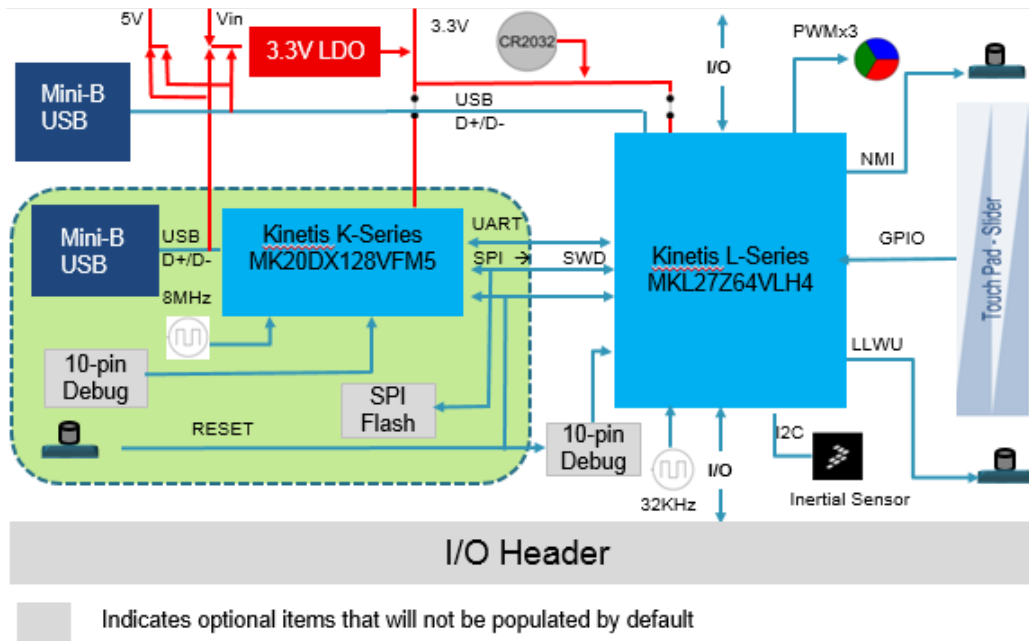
5V
Vin
3.3V LDO
3.3V
CR2032
I/O
PWMx3
Mini-B USB
USB
D+/D-
NMI
Mini-B USB
USB
D+/D-
Kinetis K-Series
MK20DX128VFM5
UART
SPI
SWD
Kinetis L-Series
MKL27Z64VLH4
GPIO
Touch Pad - Slider
8MHz
10-pin Debug
SPI Flash
LLWU
RESET
10-pin Debug
I2C
32KHz
I/O
Inertial Sensor
I/O Header
Indicates optional items that will not be populated by default